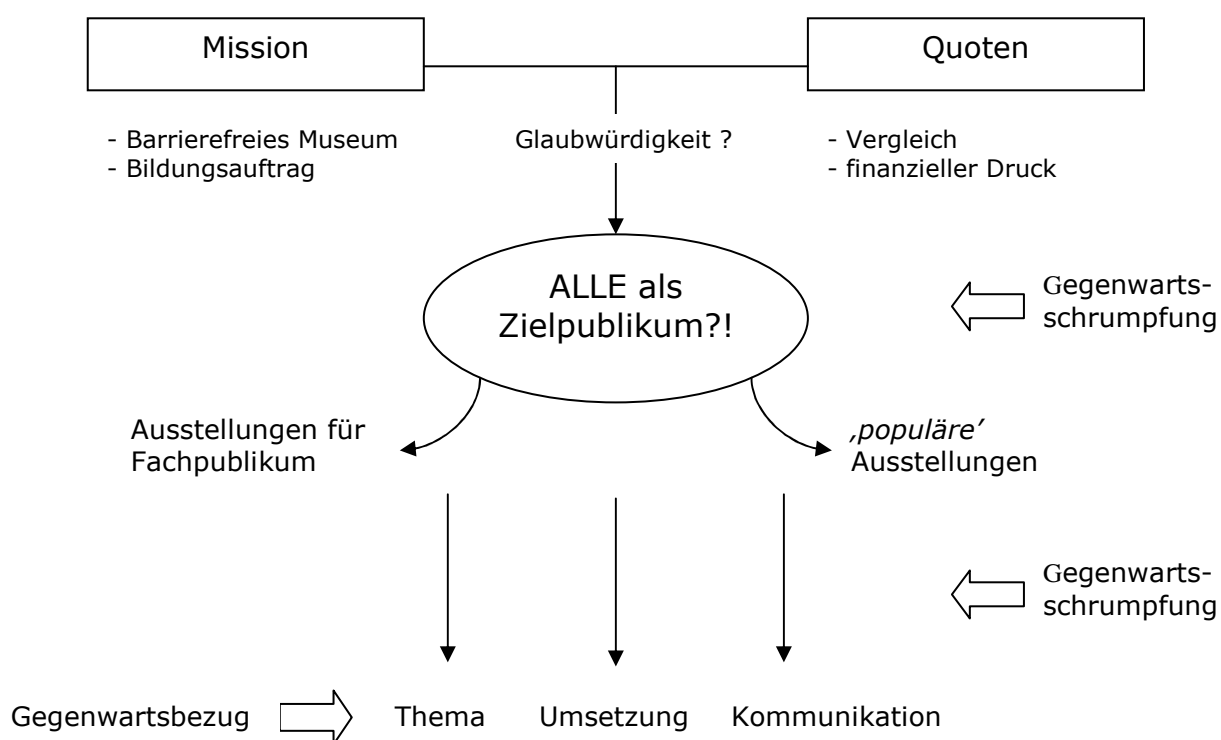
Mission

Quoten

- Barrierefreies Museum
- Bildungsauftrag

Glaubwürdigkeit ?

- Vergleich
- finanzieller Druck

ALLE als Zielpublikum?!

Gegenwartsschrumpfung

Ausstellungen für Fachpublikum

‚populäre' Ausstellungen

Gegenwartsschrumpfung

Gegenwartsbezug

Thema

Umsetzung

Kommunikation